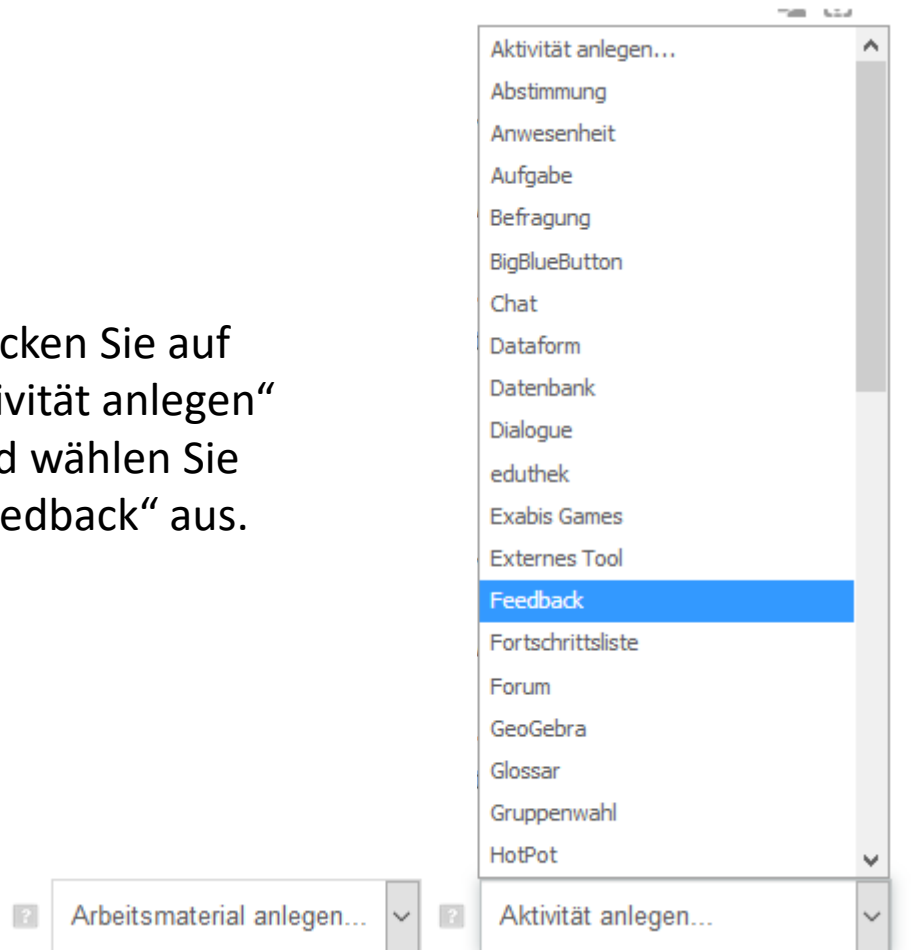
cken Sie auf
ivität anlegen"
d wählen Sie
edback" aus.

Aktivität anlegen...
Abstimmung
Anwesenheit
Aufgabe
Befragung
BigBlueButton
Chat
Dataform
Datenbank
Dialogue
eduthek
Exabis Games
Externes Tool
Feedback
Fortschrittsliste
Forum
GeoGebra
Glossar
Gruppenwahl
HotPot

Arbeitsmaterial anlegen...

Aktivität anlegen...